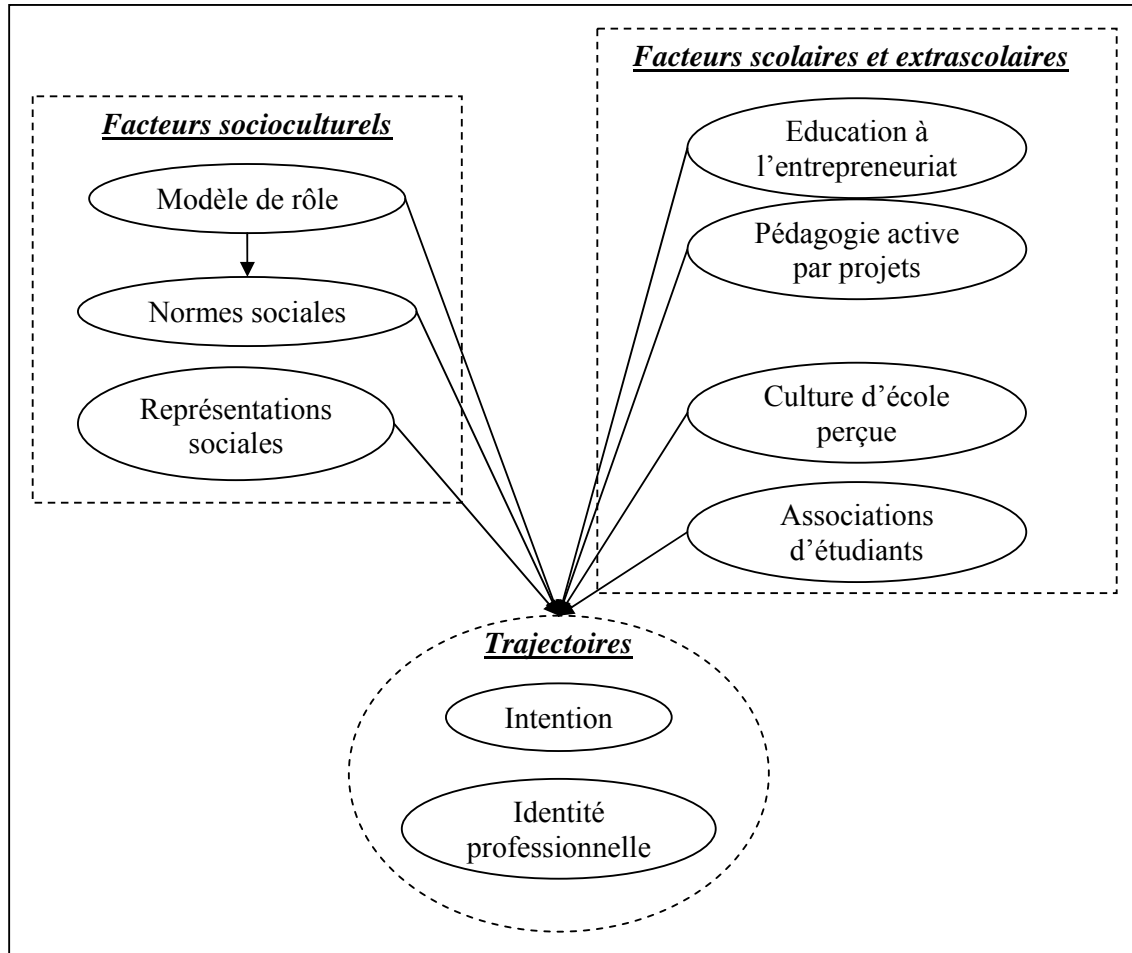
Facteurs scolaires et extrascolaires

Facteurs socioculturels

Modèle de rôle

Normes sociales

Représentations sociales

Education à l'entrepreneuriat

Pédagogie active par projets

Culture d'école perçue

Associations d'étudiants

Trajectoires

Intention

Identité professionnelle